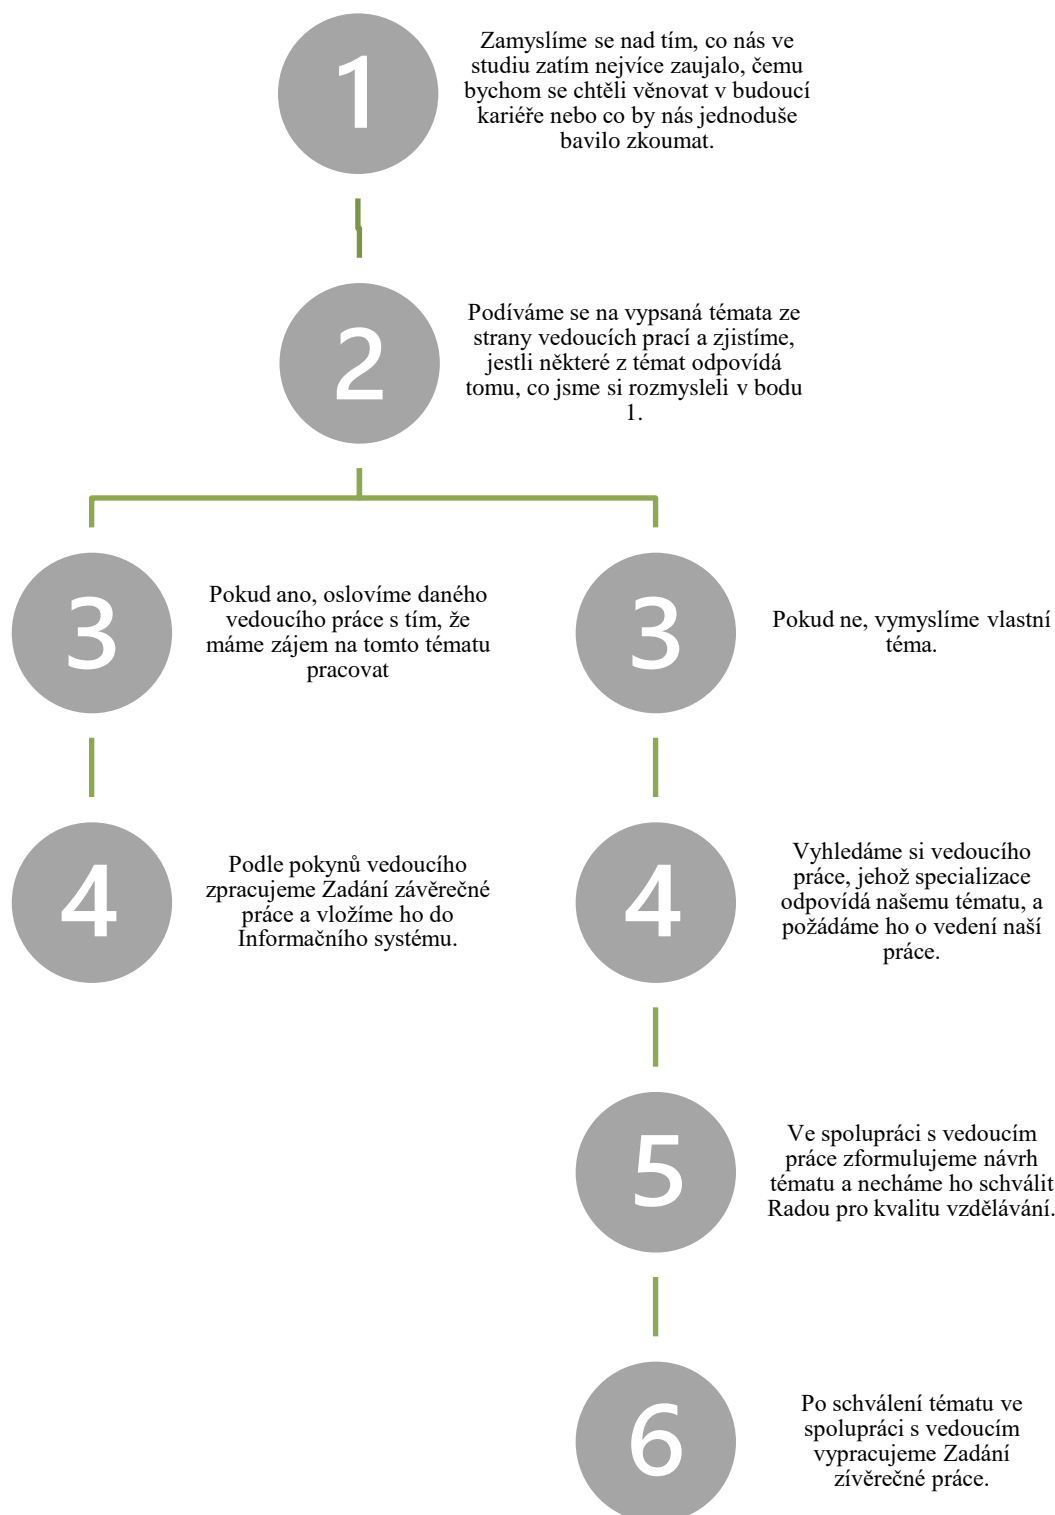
1

Zamyslíme se nad tím, co nás ve studiu zatím nejvíce zaujalo, čemu bychom se chtěli věnovat v budoucí kariéře nebo co by nás jednoduše bavilo zkoumat.

2

Podíváme se na vypsaná témata ze strany vedoucích prací a zjistíme, jestli některé z témat odpovídá tomu, co jsme si rozmysleli v bodu 1.

3

Pokud ano, oslovíme daného vedoucího práce s tím, že máme zájem na tomto tématu pracovat

3

Pokud ne, vymyslíme vlastní téma.

4

Podle pokynů vedoucího zpracujeme Zadání závěrečné práce a vložíme ho do Informačního systému.

4

Vyhledáme si vedoucího práce, jehož specializace odpovídá našemu tématu, a požádáme ho o vedení naší práce.

5

Ve spolupráci s vedoucím práce zformulujeme návrh tématu a necháme ho schválit Radou pro kvalitu vzdělávání.

6

Po schválení tématu ve spolupráci s vedoucím vypracujeme Zadání zívěrečné práce.